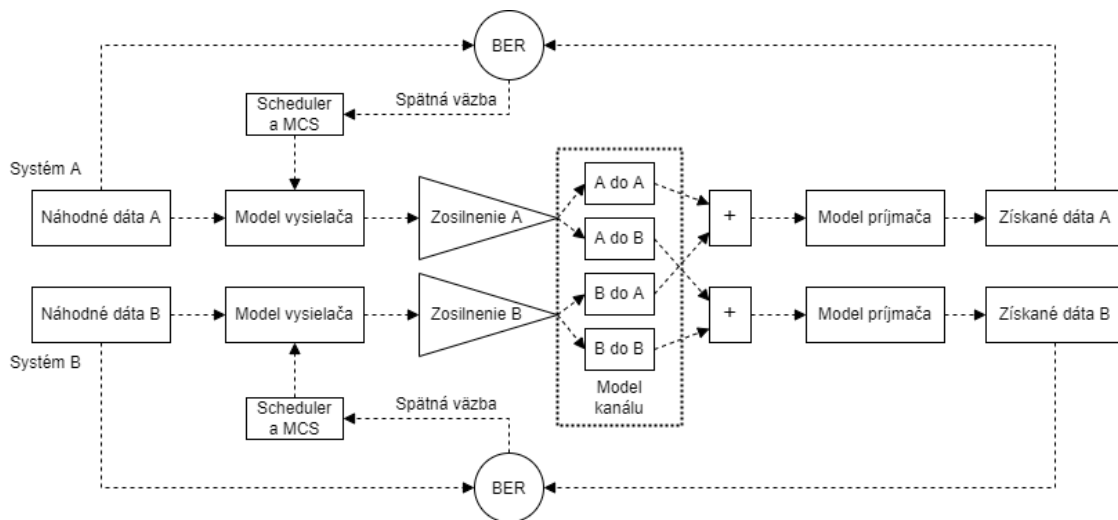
BER

Spätná väzba

Scheduler a MCS

Systém A

Náhodné dáta A

Model vysielača

Zosilnenie A

A do A

A do B

+

Model príjmača

Získané dáta A

Náhodné dáta B

Model vysielača

Zosilnenie B

B do A

B do B

+

Model príjmača

Získané dáta B

Systém B

Model kanálu

Scheduler a MCS

Spätná väzba

BER